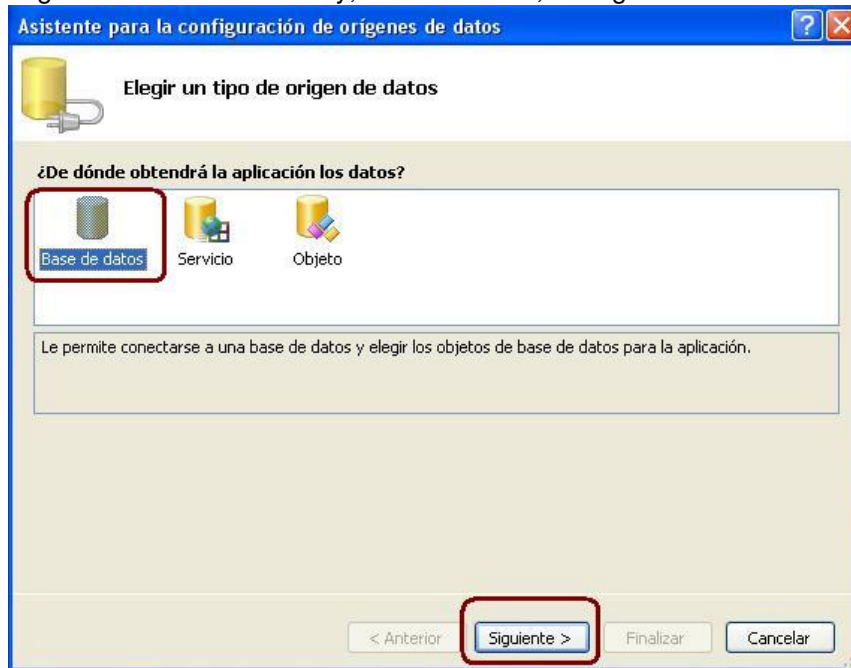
Asistente para la configuración de orígenes de datos

Elegir un tipo de origen de datos

¿De dónde obtendrá la aplicación los datos?

Base de datos

Servicio

Objeto

Le permite conectarse a una base de datos y elegir los objetos de base de datos para la aplicación.

< Anterior

Siguiente >

Finalizar

Cancelar